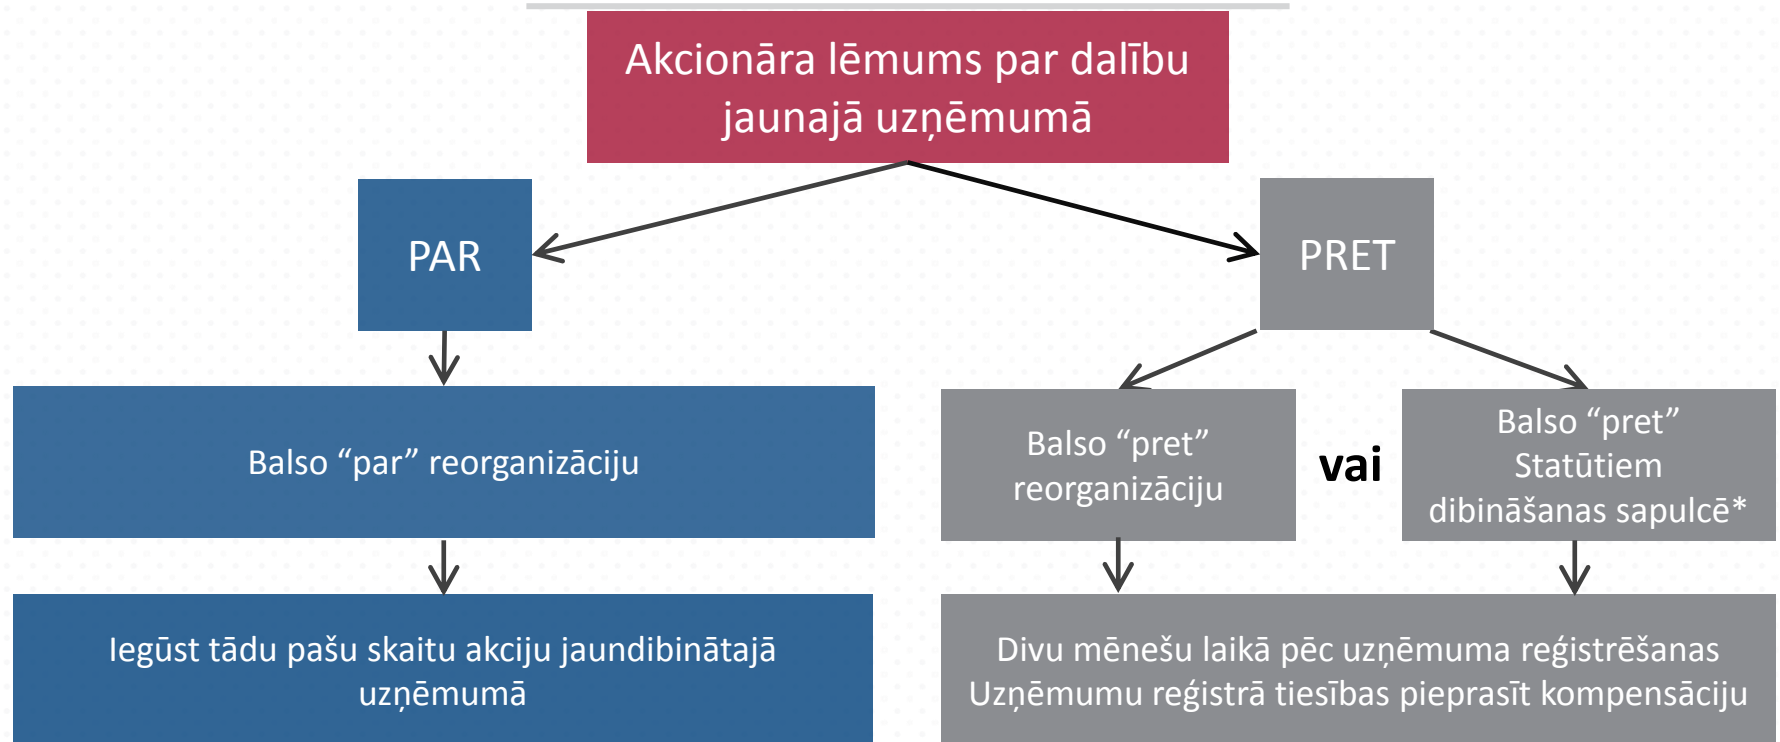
Akcionāra lēmums par dalību jaunajā uzņēmumā

PAR

PRET

Balso “par” reorganizāciju

Balso “pret” reorganizāciju

vai

Balso “pret” Statūtiem dibināšanas sapulcē*

Iegūst tādu pašu skaitu akciju jaundibinātajā uzņēmumā

Divu mēnešu laikā pēc uzņēmuma reģistrēšanas Uzņēmumu reģistrā tiesības pieprasīt kompensāciju